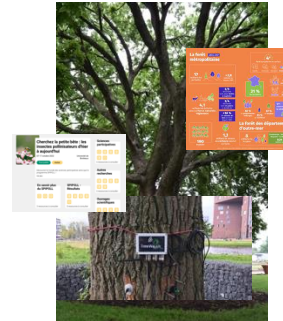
La forêt métropolitaine

La forêt des départements d'outre-mer

Cherchez la petite bête : les insectes pollinisateurs d'hier à aujourd'hui

Sciences participatives

Autres recherches

En savoir plus sur SPIPOLL

SPIPOLL Résultats

Ouvrages scientifiques